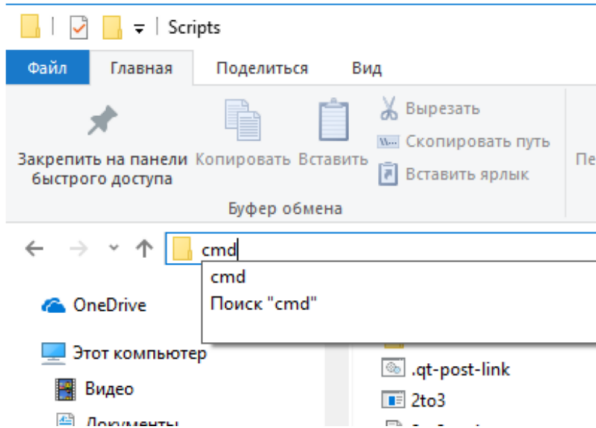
Scripts

Файл Главная Поделиться Вид

Закрепить на панели быстрого доступа Копировать Вставить

Вырезать
Скопировать путь
Вставить ярлык

Пе

Буфер обмена

cmd

cmd
Поиск "cmd"

OneDrive

Этот компьютер

Видео

Документы

.qt-post-link

2to3